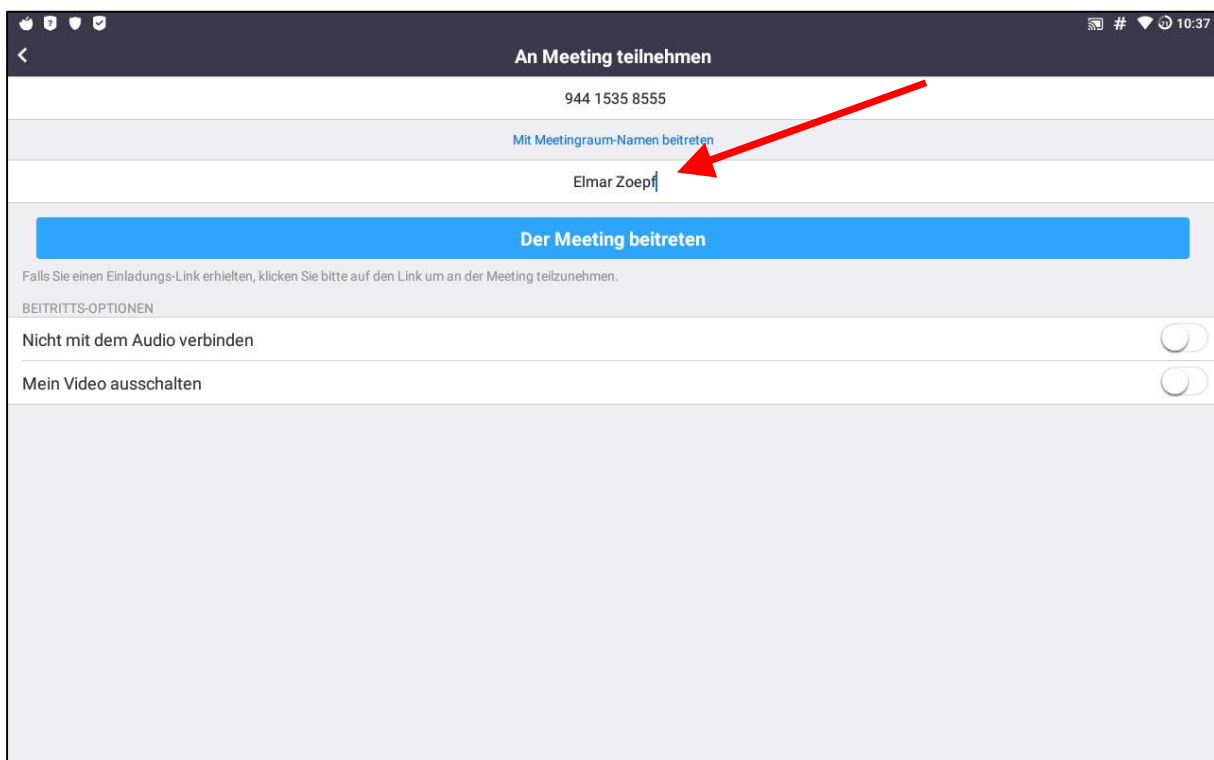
# 10:37

An Meeting teilnehmen

944 1535 8555

Mit Meetingraum-Namen beitreten

Elmar Zoepf

Der Meeting beitreten

Falls Sie einen Einladungs-Link erhielten, klicken Sie bitte auf den Link um an der Meeting teilzunehmen.

BEITRITTS-OPTIONEN

Nicht mit dem Audio verbinden

Mein Video ausschalten